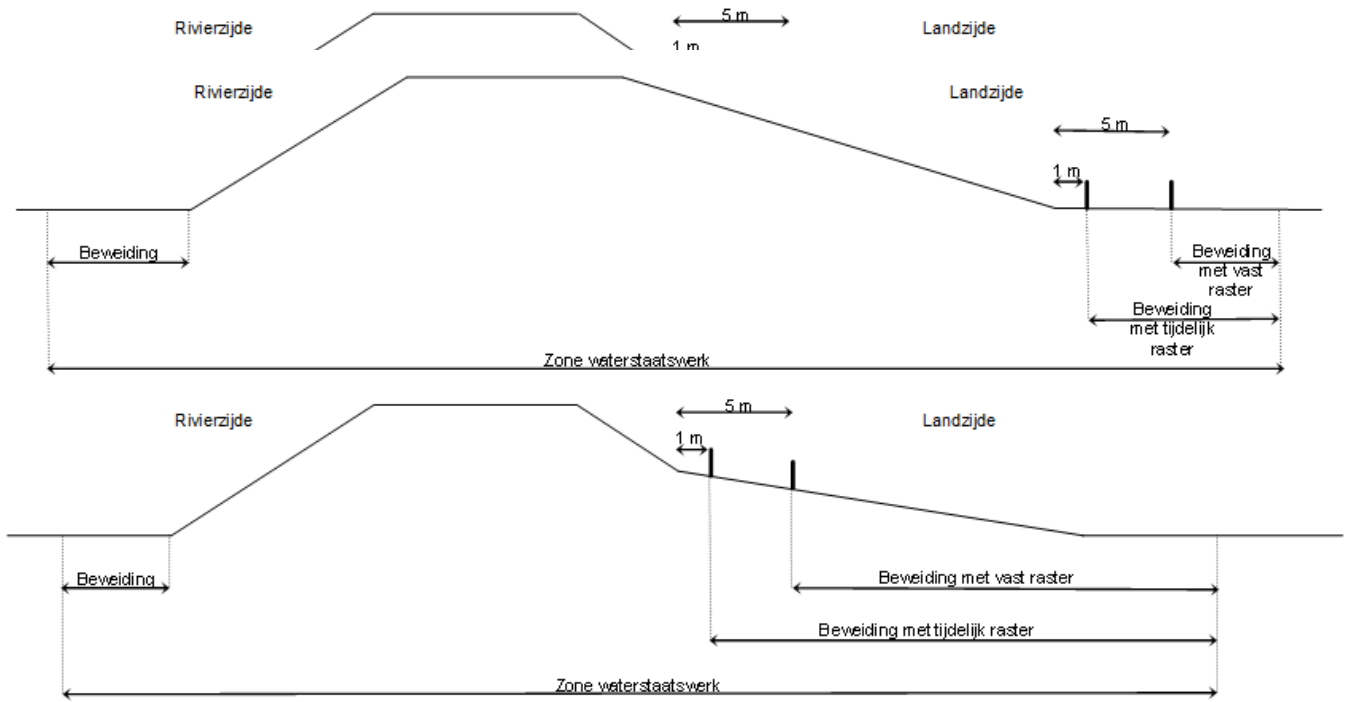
Rivierzijde

5 m

1 m

Landzijde

Rivierzijde

Landzijde

5 m

1 m

Beweiding

Beweiding met vast raster

Beweiding met tijdelijk raster

Zone waterstaatswerk

Rivierzijde

5 m

Landzijde

1 m

Beweiding

Beweiding met vast raster

Beweiding met tijdelijk raster

Zone waterstaatswerk